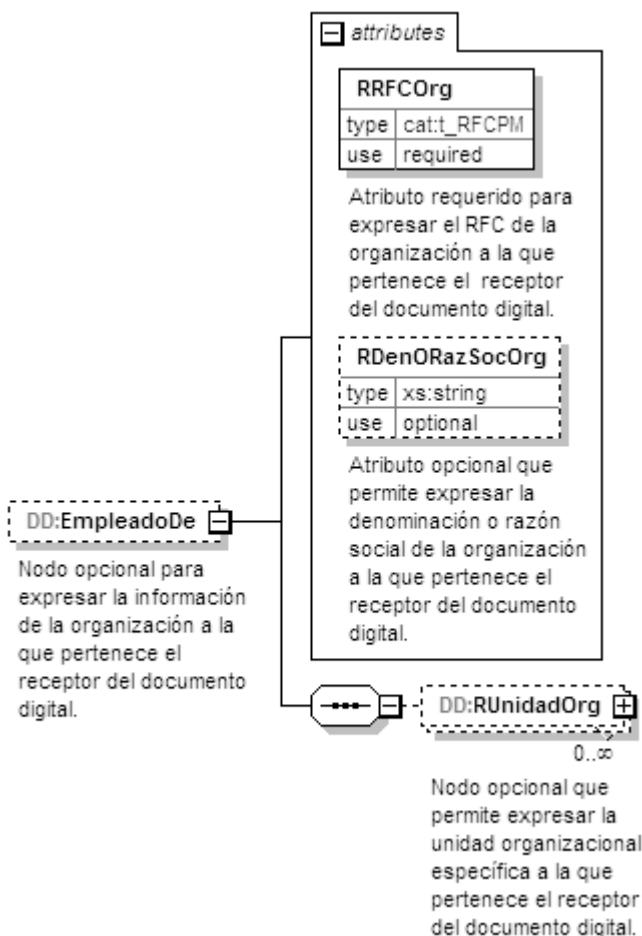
attributes

RRFCOrg

| type | cat:t_RFCPM |
|---|---|
| use | required |

Atributo requerido para expresar el RFC de la organización a la que pertenece el receptor del documento digital.

RDenORazSocOrg

| type | xs:string |
|---|---|
| use | optional |

Atributo opcional que permite expresar la denominación o razón social de la organización a la que pertenece el receptor del documento digital.

DD:EmpleadoDe

Nodo opcional para expresar la información de la organización a la que pertenece el receptor del documento digital.

DD:RUnidadOrg

0..∞

Nodo opcional que permite expresar la unidad organizacional específica a la que pertenece el receptor del documento digital.